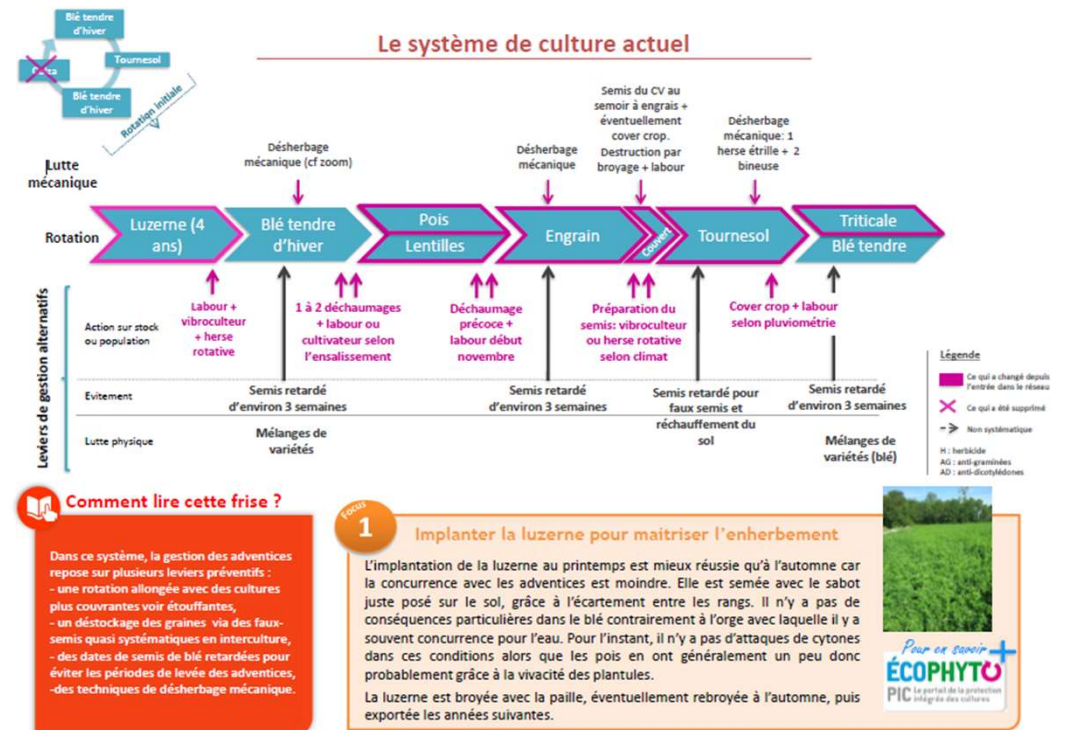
Blé tendre d'hiver

Tournesol

Colza

Blé tendre d'hiver

Rotation initiale

Le système de culture actuel

Lutte mécanique

Désherbage mécanique (cf zoom)

Désherbage mécanique

Semis du CV au semoir à engrais + éventuellement cover crop. Destruction par broyage + labour

Désherbage mécanique: 1 herse étrille + 2 bineuse

Rotation

Luzerne (4 ans)

Blé tendre d'hiver

Pois Lentilles

Engrain

Couvert

Tournesol

Triticale Blé tendre

Leviers de gestion alternatifs

Action sur stock ou population

Labour + vibroculteur + herse rotative

1 à 2 déchaumages + labour ou cultivateur selon l'ensalissement

Déchaumage précoce + labour début novembre

Préparation du semis: vibroculteur ou herse rotative selon climat

Cover crop + labour selon pluviométrie

Evitement

Semis retardé d'environ 3 semaines

Semis retardé d'environ 3 semaines

Semis retardé pour faux semis et réchauffement du sol

Semis retardé d'environ 3 semaines

Lutte physique

Mélanges de variétés

Mélanges de variétés (blé)

Légende

Ce qui a changé depuis l'entrée dans le réseau

Ce qui a été supprimé

Non systématique

H : herbicide
AG : anti-graminées
AD : anti-dicotylédones

Comment lire cette frise ?

Dans ce système, la gestion des adventices repose sur plusieurs leviers préventifs :
- une rotation allongée avec des cultures plus couvrantes voir étouffantes,
- un déstockage des graines via des faux-semis quasi systématiques en interculture,
- des dates de semis de blé retardées pour éviter les périodes de levée des adventices,
-des techniques de désherbage mécanique.

Focus 1

Implanter la luzerne pour maitriser l'enherbement

L'implantation de la luzerne au printemps est mieux réussie qu'à l'automne car la concurrence avec les adventices est moindre. Elle est semée avec le sabot juste posé sur le sol, grâce à l'écartement entre les rangs. Il n'y a pas de conséquences particulières dans le blé contrairement à l'orge avec laquelle il y a souvent concurrence pour l'eau. Pour l'instant, il n'y a pas d'attaques de cytones dans ces conditions alors que les pois en ont généralement un peu donc probablement grâce à la vivacité des plantules.

La luzerne est broyée avec la paille, éventuellement rebroyée à l'automne, puis exportée les années suivantes.

Pour en savoir +

ÉCOPHYTO PIC Le portail de la protection intégrée des cultures